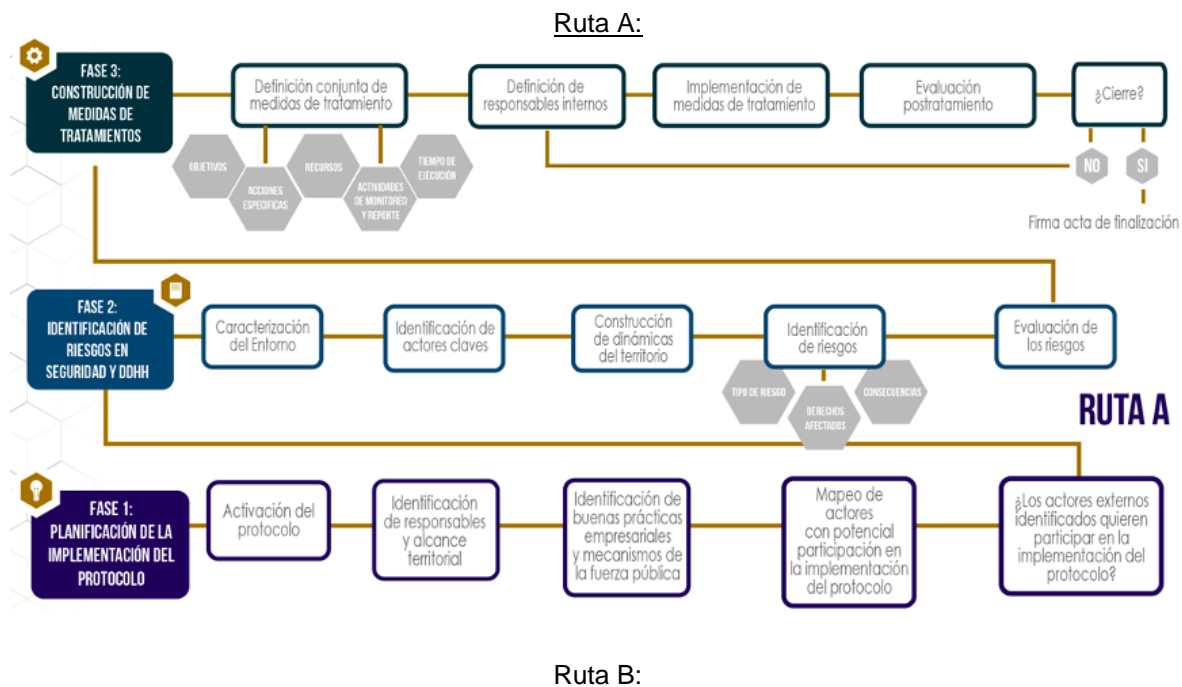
Ruta A:

FASE 3: CONSTRUCCIÓN DE MEDIDAS DE TRATAMIENTOS

Definición conjunta de medidas de tratamiento

OBJETIVOS

ACCIONES ESPECIFICAS

RECURSOS

ACTIVIDADES DE MONITOREO Y REPORTE

TIEMPO DE EJECUCIÓN

Definición de responsables internos

Implementación de medidas de tratamiento

Evaluación postratamiento

¿Cierre?

NO

SI

Firma acta de finalización

FASE 2: IDENTIFICACIÓN DE RIESGOS EN SEGURIDAD Y DDHH

Caracterización del Entorno

Identificación de actores claves

Construcción de dinámicas del territorio

Identificación de riesgos

TIPO DE RIESGO

DERECHOS AFECTADOS

CONSECUENCIAS

Evaluación de los riesgos

RUTA A

FASE 1: PLANIFICACIÓN DE LA IMPLEMENTACIÓN DEL PROTOCOLO

Activación del protocolo

Identificación de responsables y alcance territorial

Identificación de buenas prácticas empresariales y mecanismos de la fuerza pública

Mapeo de actores con potencial participación en la implementación del protocolo

¿Los actores externos identificados quieren participar en la implementación del protocolo?

Ruta B: